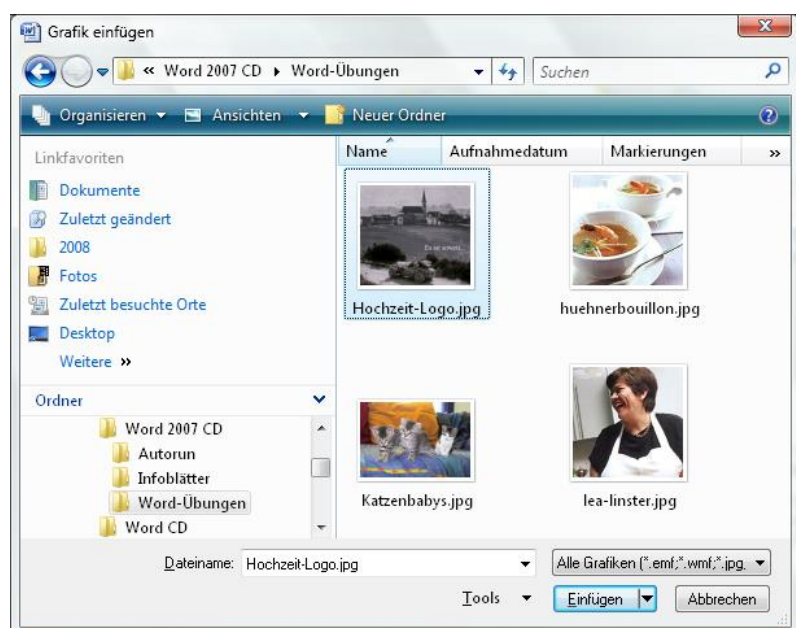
Grafik einfügen

« Word 2007 CD ▸ Word-Übungen

Suchen

Organisieren ▾ Ansichten ▾ Neuer Ordner

Linkfavoriten

Dokumente

Zuletzt geändert

2008

Fotos

Zuletzt besuchte Orte

Desktop

Weitere »

Ordner

Word 2007 CD

Autorun

Infoblätter

Word-Übungen

Word CD

Name

Aufnahmedatum

Markierungen

»

Hochzeit-Logo.jpg

huehnerbouillon.jpg

Katzenbabys.jpg

lea-linster.jpg

Dateiname: Hochzeit-Logo.jpg

Alle Grafiken (*.emf;*.wmf;*.jpg;

Tools ▾

Einfügen

Abbrechen